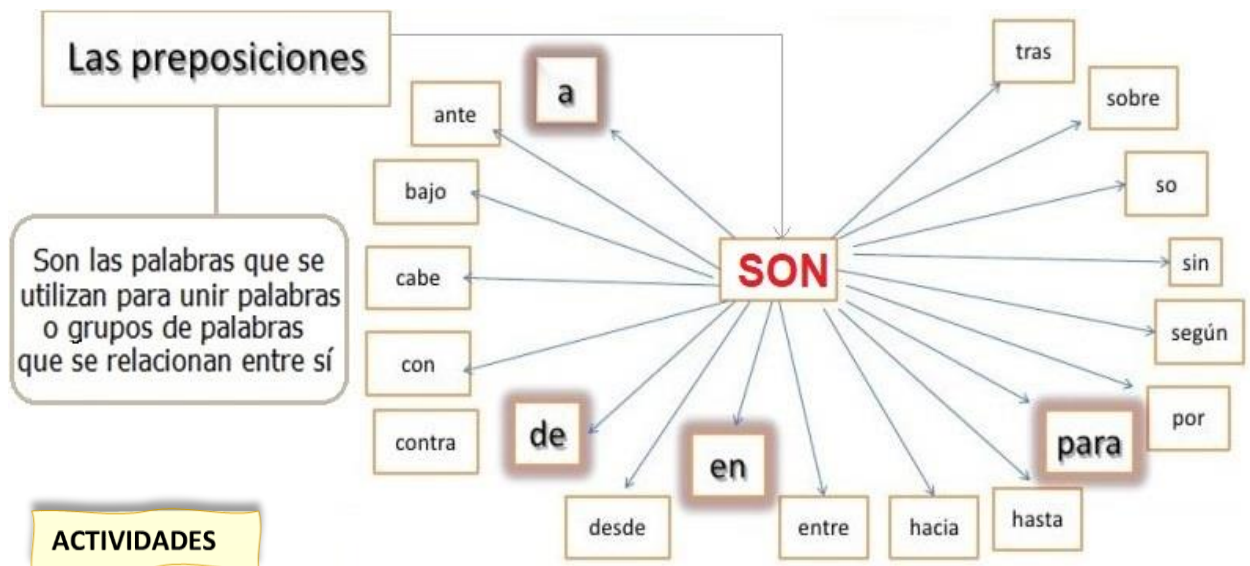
Las preposiciones

Son las palabras que se utilizan para unir palabras o grupos de palabras que se relacionan entre sí

SON

a

ante

bajo

cabe

con

contra

de

desde

en

entre

hacia

hasta

para

por

según

sin

so

sobre

tras

ACTIVIDADES